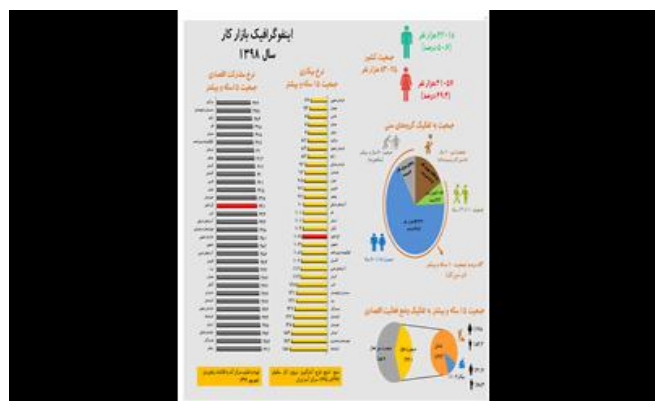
اینفوگرافیک بازار کار
سال ۱۳۹۸

نرخ مشارکت اقتصادی
جمعیت ۱۵ ساله و بیشتر

نرخ بیکاری
جمعیت ۱۵ ساله و بیشتر

جمعیت کشور
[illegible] هزار نفر

جمعیت به تفکیک گروه‌های سنی

جمعیت ۱۵ ساله و بیشتر به تفکیک وضع فعالیت اقتصادی

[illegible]